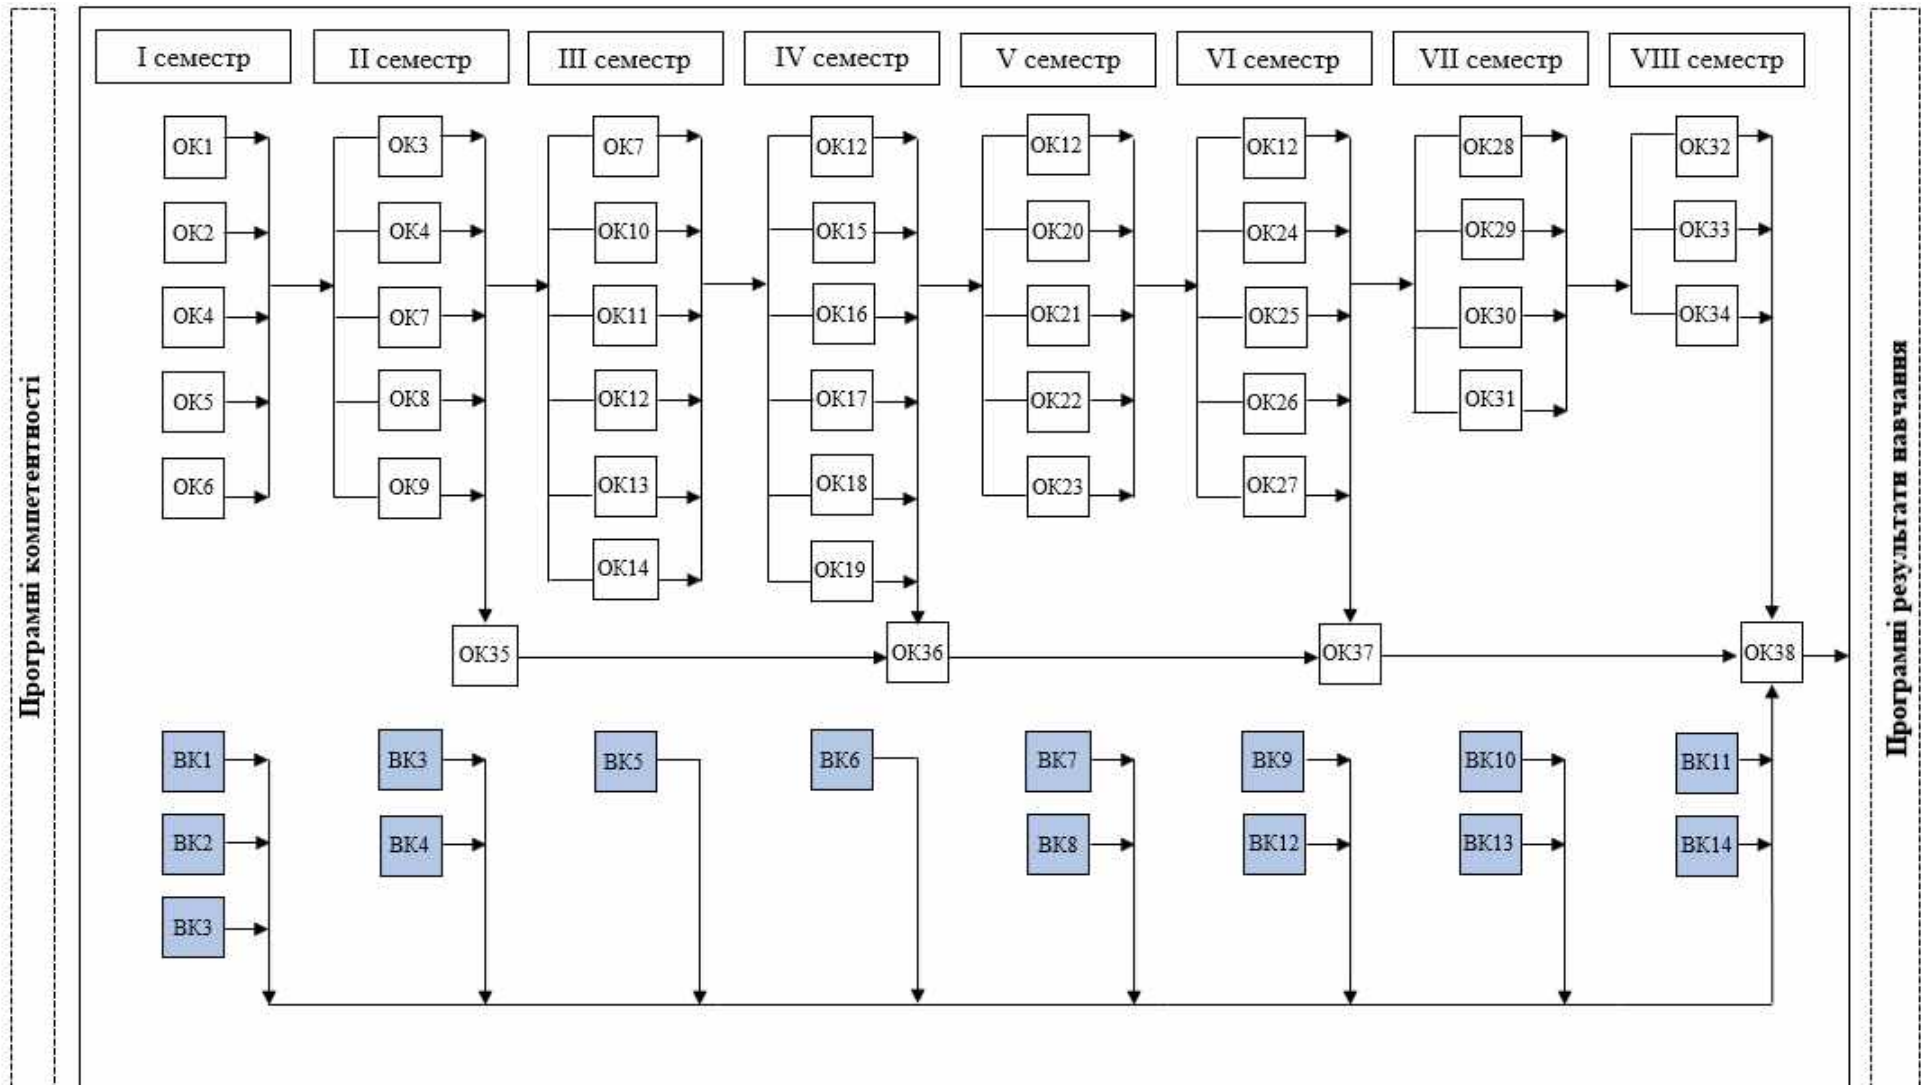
Програмні компетентності

I семестр
II семестр
III семестр
IV семестр
V семестр
VI семестр
VII семестр
VIII семестр

ОК1
ОК2
ОК4
ОК5
ОК6

ОК3
ОК4
ОК7
ОК8
ОК9

ОК7
ОК10
ОК11
ОК12
ОК13
ОК14

ОК12
ОК15
ОК16
ОК17
ОК18
ОК19

ОК12
ОК20
ОК21
ОК22
ОК23

ОК12
ОК24
ОК25
ОК26
ОК27

ОК28
ОК29
ОК30
ОК31

ОК32
ОК33
ОК34

ОК35
ОК36
ОК37
ОК38

ВК1
ВК2
ВК3

ВК3
ВК4

ВК5

ВК6

ВК7
ВК8

ВК9
ВК12

ВК10
ВК13

ВК11
ВК14

Програмні результати навчання